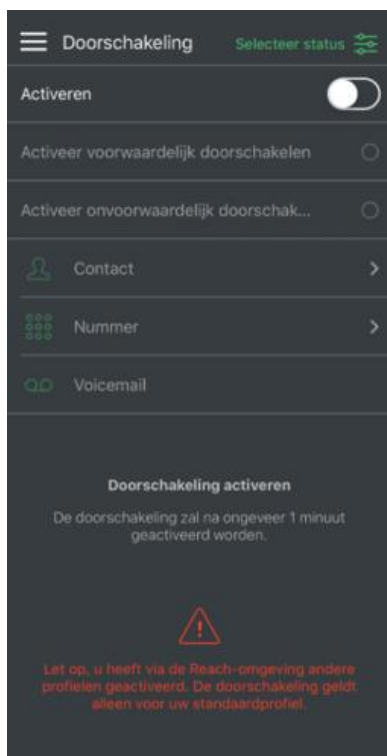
Doorschakeling

Selecteer status

Activeren

Activeer voorwaardelijk doorschakelen

Activeer onvoorwaardelijk doorschak...

Contact

Nummer

Voicemail

Doorschakeling activeren

De doorschakeling zal na ongeveer 1 minuut geactiveerd worden.

Let op, u heeft via de Reach-omgeving andere profielen geactiveerd. De doorschakeling geldt alleen voor uw standaardprofiel.